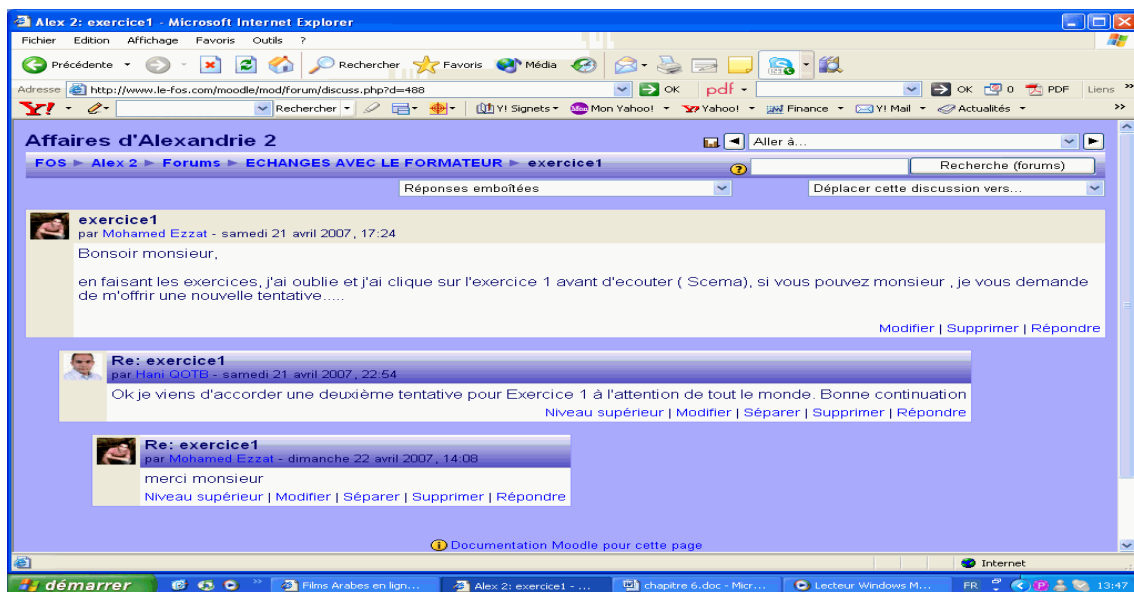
Alex 2: exercice1 - Microsoft Internet Explorer

Fichier Edition Affichage Favoris Outils ?

Précédente Rechercher Favoris Média

Adresse http://www.le-fos.com/moodle/mod/forum/discuss.php?d=488 OK pdf OK 0 PDF Liens

Rechercher Y! Signets Mon Yahoo! Yahoo! Finance Y! Mail Actualités

Affaires d'Alexandrie 2

Aller à...

FOS ► Alex 2 ► Forums ► ECHANGES AVEC LE FORMATEUR ► exercice1

Recherche (forums)

Réponses emboîtées

Déplacer cette discussion vers...

exercice1
par Mohamed Ezzat - samedi 21 avril 2007, 17:24

Bonsoir monsieur,

en faisant les exercices, j'ai oublie et j'ai clique sur l'exercice 1 avant d'ecouter ( Scema), si vous pouvez monsieur , je vous demande de m'offrir une nouvelle tentative.....

Modifier | Supprimer | Répondre

Re: exercice1
par Hani QOTB - samedi 21 avril 2007, 22:54

Ok je viens d'accorder une deuxième tentative pour Exercice 1 à l'attention de tout le monde. Bonne continuation

Niveau supérieur | Modifier | Séparer | Supprimer | Répondre

Re: exercice1
par Mohamed Ezzat - dimanche 22 avril 2007, 14:08

merci monsieur

Niveau supérieur | Modifier | Séparer | Supprimer | Répondre

Documentation Moodle pour cette page

Internet

démarrer Films Arabes en lign... Alex 2: exercice1 - ... chapitre 6.doc - Micr... Lecteur Windows M... FR 13:47